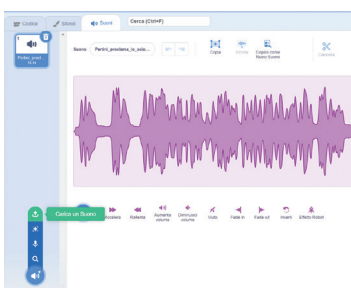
Codice
Stili
Suoni
Cerca (Ctrl+F)
1
Pertini_proclam...
10.1s
Suono
Pertini_proclama_la_sole...
Copia
Incolla
Copia come Nuovo Suono
Cancella
Cerca un Suono
Accelera
Rallenta
Aumenta volume
Diminuisci volume
Muto
Fade in
Fade out
Inverti
Effetto Robot